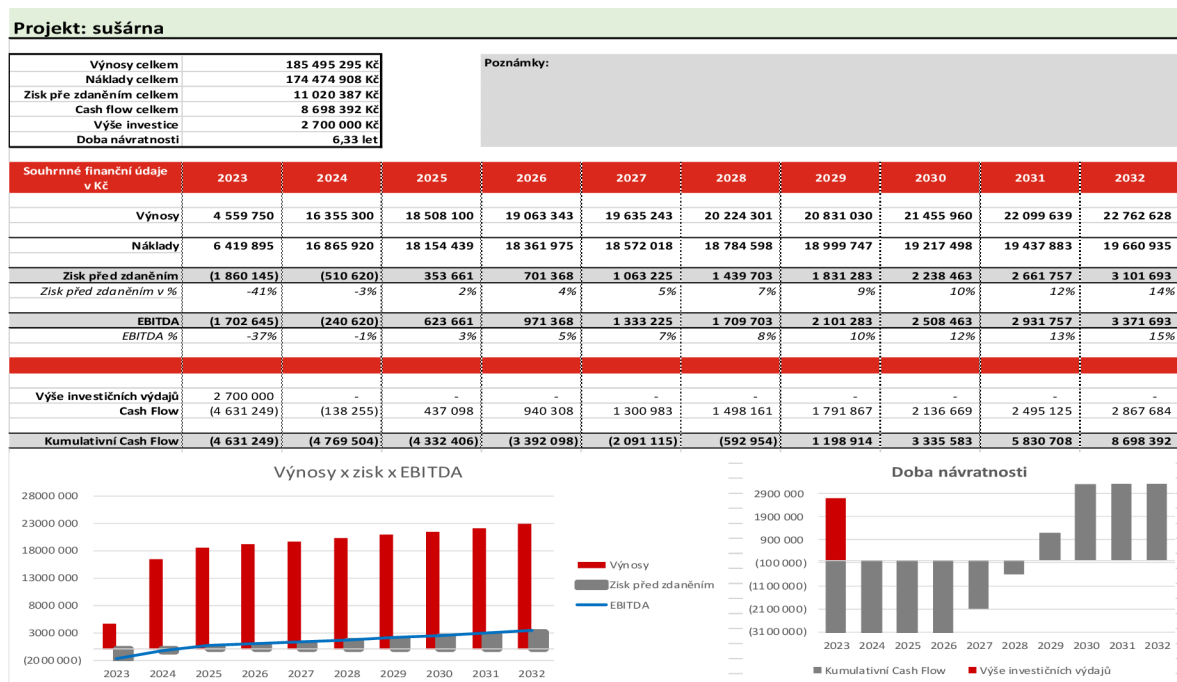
Projekt: sušárna

| | |
|---|---|
| Výnosy celkem | 185 495 295 Kč |
| Náklady celkem | 174 474 908 Kč |
| Zisk pře zdaněním celkem | 11 020 387 Kč |
| Cash flow celkem | 8 698 392 Kč |
| Výše investice | 2 700 000 Kč |
| Doba návratnosti | 6,33 let |

Poznámky:

| Souhrnné finanční údaje v Kč | 2023 | 2024 | 2025 | 2026 | 2027 | 2028 | 2029 | 2030 | 2031 | 2032 |
|---|---|---|---|---|---|---|---|---|---|---|
| Výnosy | 4 559 750 | 16 355 300 | 18 508 100 | 19 063 343 | 19 635 243 | 20 224 301 | 20 831 030 | 21 455 960 | 22 099 639 | 22 762 628 |
| Náklady | 6 419 895 | 16 865 920 | 18 154 439 | 18 361 975 | 18 572 018 | 18 784 598 | 18 999 747 | 19 217 498 | 19 437 883 | 19 660 935 |
| Zisk před zdaněním | (1 860 145) | (510 620) | 353 661 | 701 368 | 1 063 225 | 1 439 703 | 1 831 283 | 2 238 463 | 2 661 757 | 3 101 693 |
| Zisk před zdaněním v % | -41% | -3% | 2% | 4% | 5% | 7% | 9% | 10% | 12% | 14% |
| EBITDA | (1 702 645) | (240 620) | 623 661 | 971 368 | 1 333 225 | 1 709 703 | 2 101 283 | 2 508 463 | 2 931 757 | 3 371 693 |
| EBITDA % | -37% | -1% | 3% | 5% | 7% | 8% | 10% | 12% | 13% | 15% |
| Výše investičních výdajů | 2 700 000 | - | - | - | - | - | - | - | - | - |
| Cash Flow | (4 631 249) | (138 255) | 437 098 | 940 308 | 1 300 983 | 1 498 161 | 1 791 867 | 2 136 669 | 2 495 125 | 2 867 684 |
| Kumulativní Cash Flow | (4 631 249) | (4 769 504) | (4 332 406) | (3 392 098) | (2 091 115) | (592 954) | 1 198 914 | 3 335 583 | 5 830 708 | 8 698 392 |

Výnosy x zisk x EBITDA

28000 000
23000 000
18000 000
13000 000
8000 000
3000 000
(2000 000)
2023 2024 2025 2026 2027 2028 2029 2030 2031 2032

Výnosy
Zisk před zdaněním
EBITDA

Doba návratnosti

2900 000
1900 000
900 000
(100 000)
(1100 000)
(2100 000)
(3100 000)
2023 2024 2025 2026 2027 2028 2029 2030 2031 2032

Kumulativní Cash Flow
Výše investičních výdajů